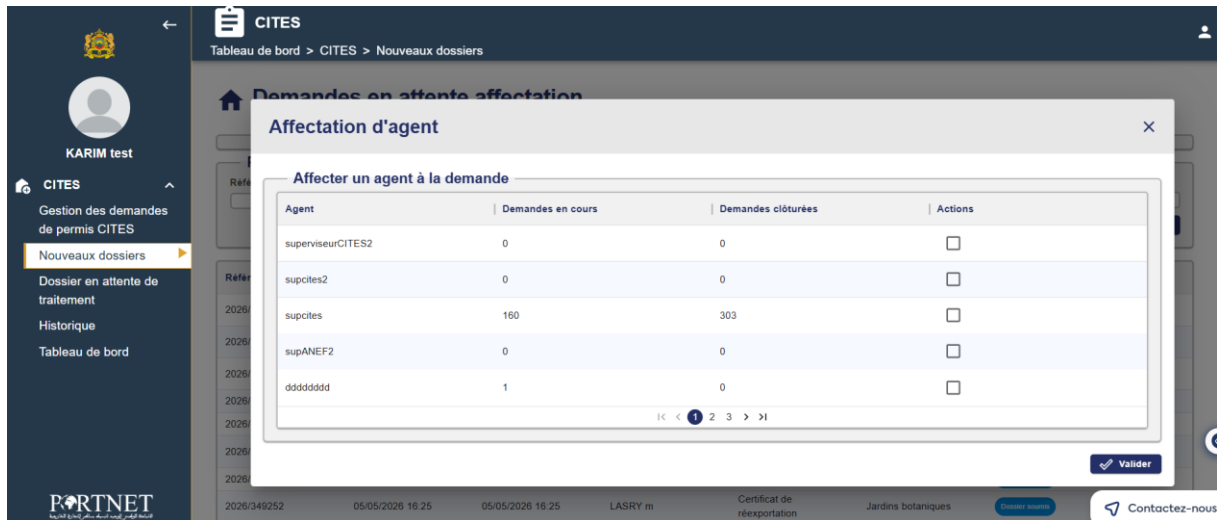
KARIM test

CITES

Gestion des demandes de permis CITES

Nouveaux dossiers

Dossier en attente de traitement

Historique

Tableau de bord

PORTNET

CITES

Tableau de bord > CITES > Nouveaux dossiers

Demandes en attente affectation

Affectation d'agent

Affecter un agent à la demande

| Agent | Demandes en cours | Demandes clôturées | Actions |
|---|---|---|---|
| superviseurCITES2 | 0 | 0 | ☐ |
| supcites2 | 0 | 0 | ☐ |
| supcites | 160 | 303 | ☐ |
| supANEF2 | 0 | 0 | ☐ |
| dddddddd | 1 | 0 | ☐ |

1 2 3

Valider

2026/349252 05/05/2026 16:25 05/05/2026 16:25 LASRY m Certificat de réexportation Jardins botaniques Dossier soumis

Contactez-nous